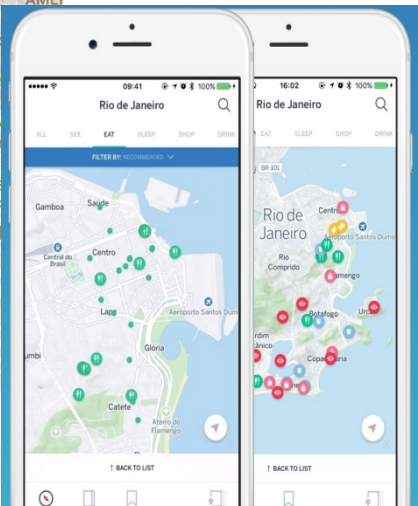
09:41 100%
Rio de Janeiro
ALL SEE EAT SLEEP SHOP DRINK
FILTER BY: RECOMMENDED
Gamboa Saúde
Central do Brasil
Centro
Lapa
Aeroporto Santos Dumo
Glória
Catete
Aterro do Flamengo
↑ BACK TO LIST

16:02 100%
Rio de Janeiro
EAT SLEEP SHOP DRINK
BR 101
Rio de Janeiro
Centro
Aeroporto Santos Dumont
Rio Comprido
Botafogo
Flamengo
Urca
Copacabana
↑ BACK TO LIST